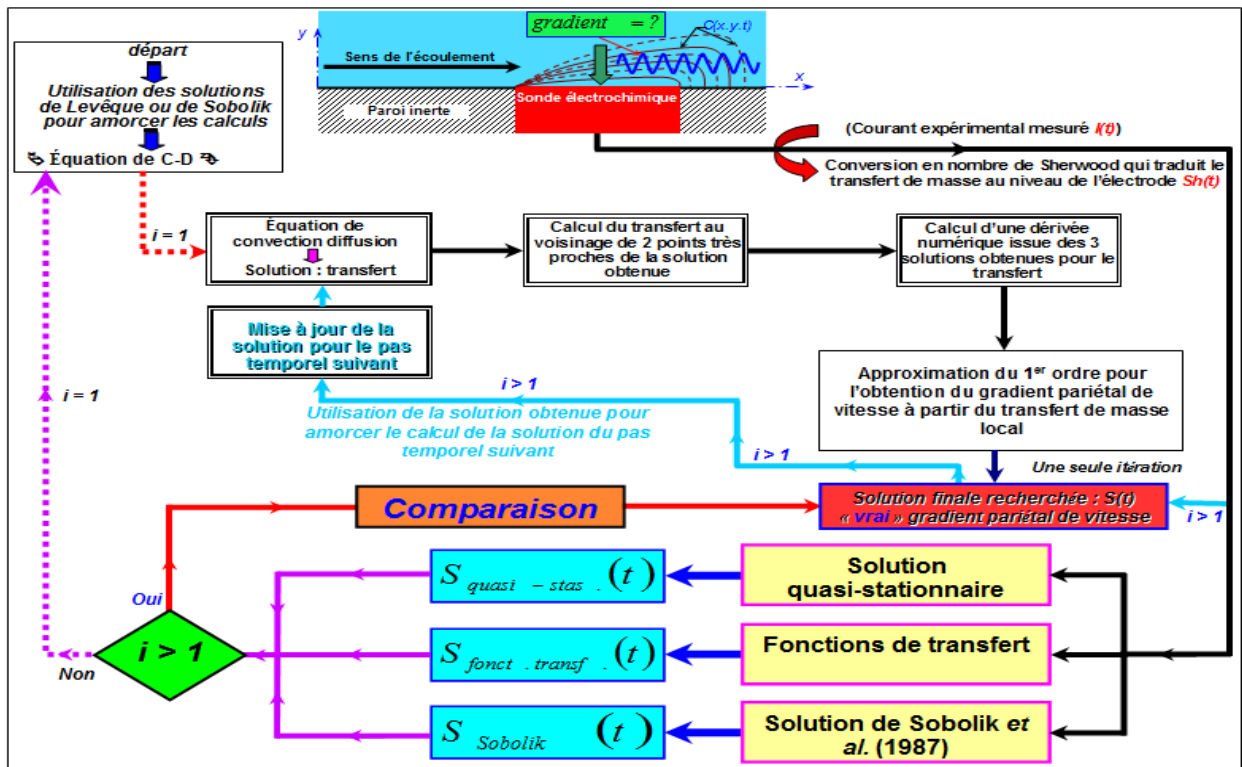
départ

Utilisation des solutions de Levêque ou de Sobolik pour amorcer les calculs

Équation de C-D

y

gradient = ?

C(x,y,t)

Sens de l'écoulement

x

Paroi inerte

Sonde électrochimique

(Courant expérimental mesuré I(t))

Conversion en nombre de Sherwood qui traduit le transfert de masse au niveau de l'électrode Sh(t)

i = 1

Équation de convection diffusion
Solution : transfert

Calcul du transfert au voisinage de 2 points très proches de la solution obtenue

Calcul d'une dérivée numérique issue des 3 solutions obtenues pour le transfert

Mise à jour de la solution pour le pas temporel suivant

Approximation du 1$^{er}$ ordre pour l'obtention du gradient pariétal de vitesse à partir du transfert de masse local

i = 1

i > 1

Utilisation de la solution obtenue pour amorcer le calcul de la solution du pas temporel suivant

i > 1

Une seule itération

Comparaison

Solution finale recherchée : S(t)
« vrai » gradient pariétal de vitesse

i > 1

Oui

$S_{quasi-stas.}(t)$

Solution quasi-stationnaire

i > 1

Non

$S_{fonct.transf.}(t)$

Fonctions de transfert

$S_{Sobolik}(t)$

Solution de Sobolik et al. (1987)